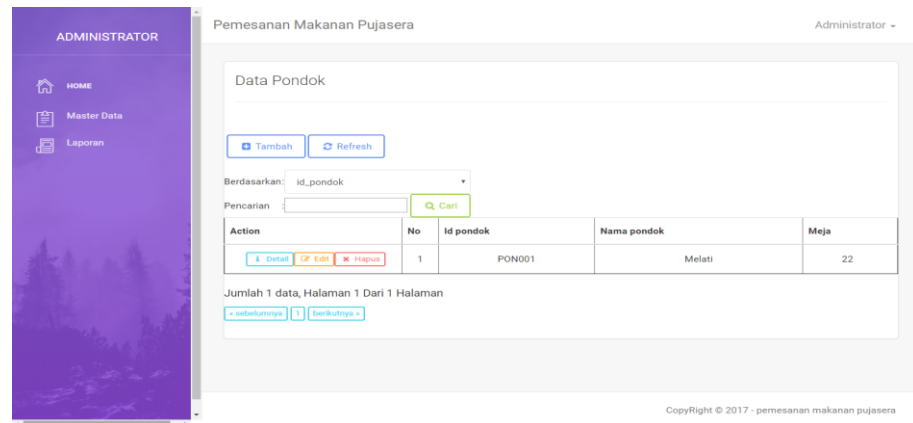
ADMINISTRATOR

HOME

Master Data

Laporan

Pemesanan Makanan Pujasera

Administrator

Data Pondok

Tambah Refresh

Berdasarkan: id_pondok

Pencarian :

Cari

| Action | No | Id pondok | Nama pondok | Meja |
|---|---|---|---|---|
| Detail Edit Hapus | 1 | PON001 | Melati | 22 |

Jumlah 1 data, Halaman 1 Dari 1 Halaman

« sebelumnya 1 berikutnya »

CopyRight © 2017 - pemesanan makanan pujasera